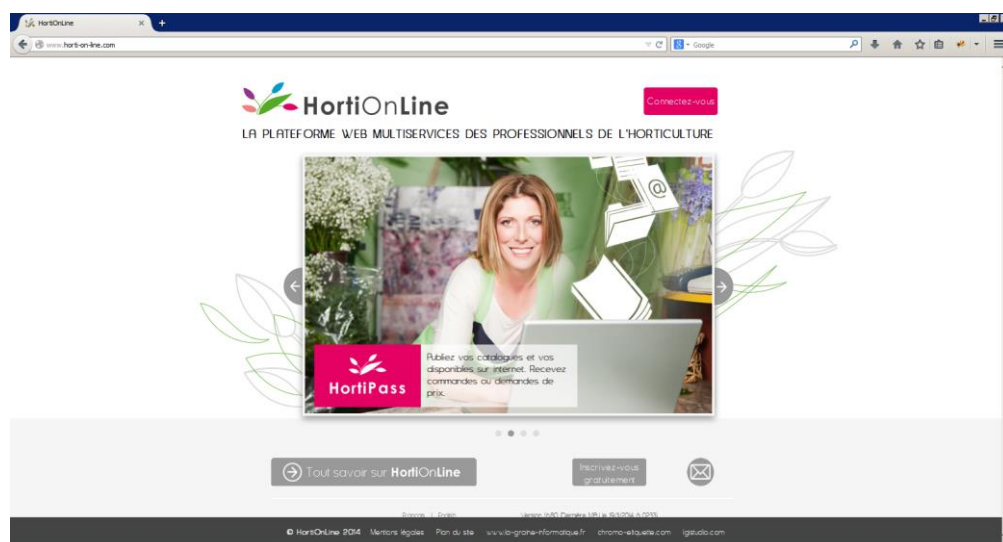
HortiOnLine

www.horti-on-line.com

Google

HortiOnLine

Connectez-vous

LA PLATEFORME WEB MULTISERVICES DES PROFESSIONNELS DE L'HORTICULTURE

@

HortiPass

Publiez vos catalogues et vos disponibles sur internet. Recevez commandes ou demandes de prix.

Tout savoir sur HortiOnLine

Inscrivez-vous gratuitement

Français | English

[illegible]

© HortiOnLine 2014 Mentions légales Plan du site www.la-graine-informatique.fr chromo-etiquette.com igistudio.com